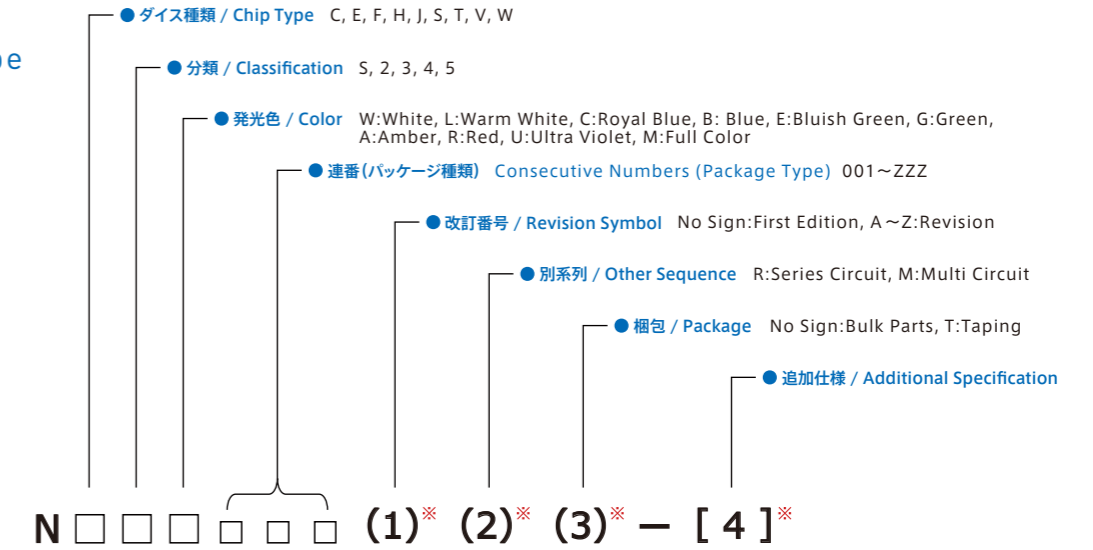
e

● ダイス種類 / Chip Type C, E, F, H, J, S, T, V, W

● 分類 / Classification S, 2, 3, 4, 5

● 発光色 / Color W:White, L:Warm White, C:Royal Blue, B: Blue, E:Bluish Green, G:Green, A:Amber, R:Red, U:Ultra Violet, M:Full Color

● 連番(パッケージ種類) Consecutive Numbers (Package Type) 001～ZZZ

● 改訂番号 / Revision Symbol No Sign:First Edition, A～Z:Revision

● 別系列 / Other Sequence R:Series Circuit, M:Multi Circuit

● 梱包 / Package No Sign:Bulk Parts, T:Taping

● 追加仕様 / Additional Specification

N □ □ □ □ □ □ (1)※ (2)※ (3)※ − [ 4 ]※